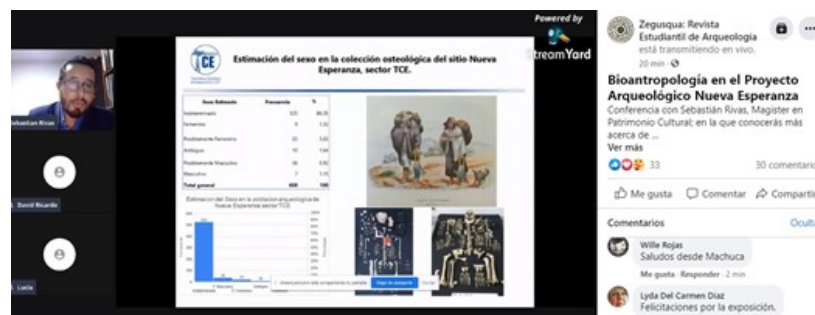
Powered by
StreamYard

ebastian Rivas

David Ricardo

Lucía

TCE

Estimación del sexo en la colección osteológica del sitio Nueva Esperanza, sector TCE.

| Sexo Estimado | Frecuencia | % |
|---|---|---|
| Indeterminado | 325 | 80,25 |
| Femenino | 6 | 1,52 |
| Posiblemente Femenino | 22 | 5,43 |
| Ambiguo | 15 | 3,64 |
| Posiblemente Masculino | 35 | 8,52 |
| Masculino | 7 | 1,73 |
| Total general | 405 | 100 |

Estimación del Sexo en la colección arqueológica de Nueva Esperanza sector TCE

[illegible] Ocultar

Zegusqua: Revista Estudiantil de Arqueologia está transmitiendo en vivo.
20 min ·

Bioantropología en el Proyecto Arqueológico Nueva Esperanza
Conferencia con Sebastián Rivas, Magister en Patrimonio Cultural; en la que conocerás más acerca de ...
Ver más

33
30 comentari

Me gusta   Comentar   Comparti

Comentarios   Oculta

Wille Rojas
Saludos desde Machuca
Me gusta · Responder · 2 min

Lyda Del Carmen Diaz
Felicitaciones por la exposición.